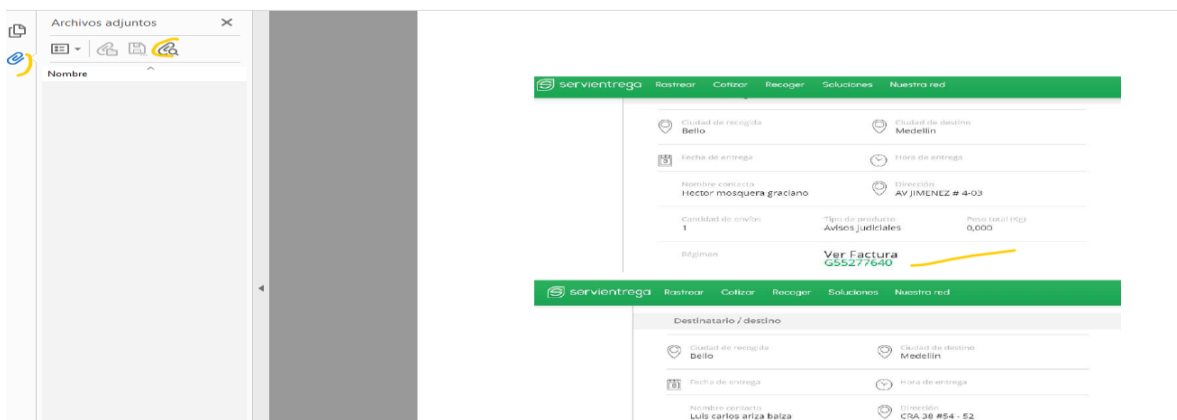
Archivos adjuntos

Nombre

servientrega Rastrear Cotizar Recoger Soluciones Nuestra red

Ciudad de recogida
Bello

Ciudad de destino
Medellin

Fecha de entrega

Hora de entrega

Nombre contacto
Hector mosquera graciano

Dirección
AV JIMENEZ # 4-03

Cantidad de envíos
1

Tipo de producto
Avisos judiciales

Peso total (Kg)
0,000

Régimen

Ver Factura
G55277640

servientrega Rastrear Cotizar Recoger Soluciones Nuestra red

Destinatario / destino

Ciudad de recogida
Bello

Ciudad de destino
Medellin

Fecha de entrega

Hora de entrega

Nombre contacto
Luis carlos ariza balza

Dirección
CRA 38 #54 - 52